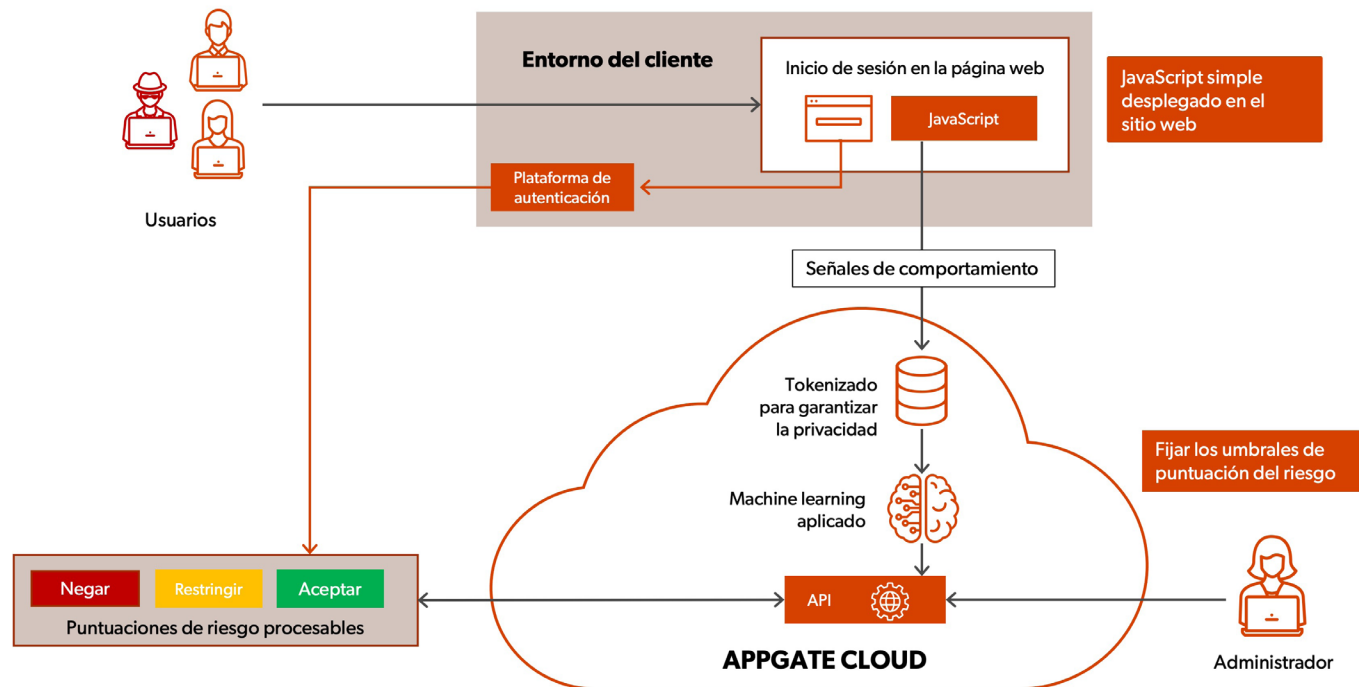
Usuarios

Entorno del cliente

Inicio de sesión en la página web

JavaScript

Plataforma de autenticación

JavaScript simple desplegado en el sitio web

Señales de comportamiento

Tokenizado para garantizar la privacidad

Machine learning aplicado

API

APPGATE CLOUD

Fijar los umbrales de puntuación del riesgo

Administrador

Negar

Restringir

Aceptar

Puntuaciones de riesgo procesables